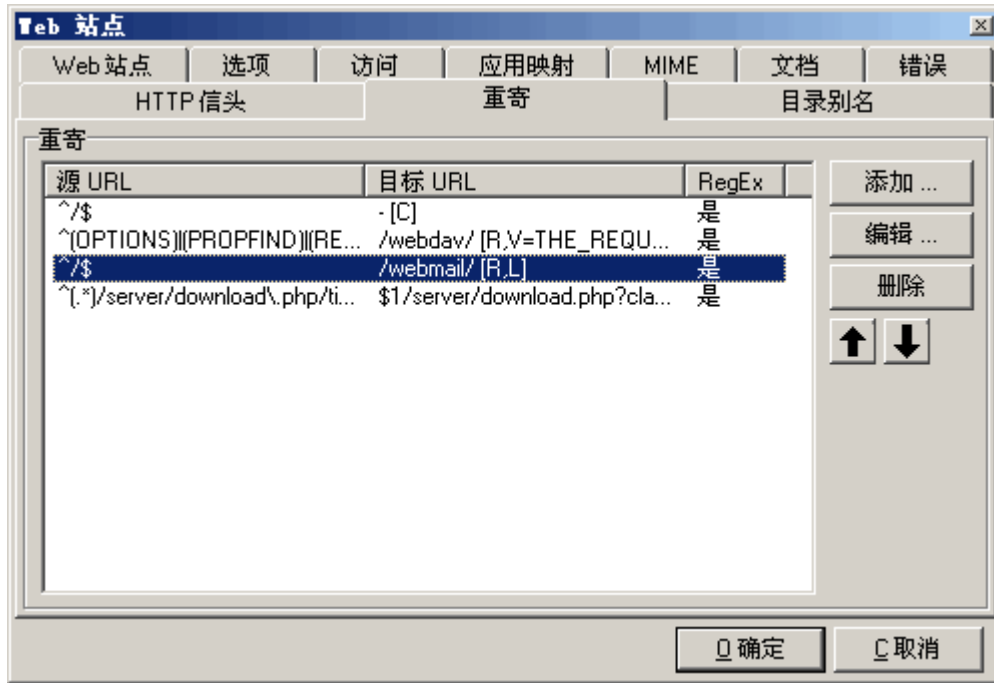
Web 站点

Web 站点 | 选项 | 访问 | 应用映射 | MIME | 文档 | 错误
HTTP 信头 | 重寄 | 目录别名

重寄

| 源 URL | 目标 URL | RegEx |
|---|---|---|
| ^/$ | - [C] | 是 |
| ^(OPTIONS)\|(PROPFIND)\|(RE... | /webdav/ [R,V=THE_REQU... | 是 |
| ^/$ | /webmail/ [R,L] | 是 |
| ^(.*)/server/download\.php/ti... | $1/server/download.php?cla... | 是 |

添加 ...
编辑 ...
删除

O 确定
C 取消